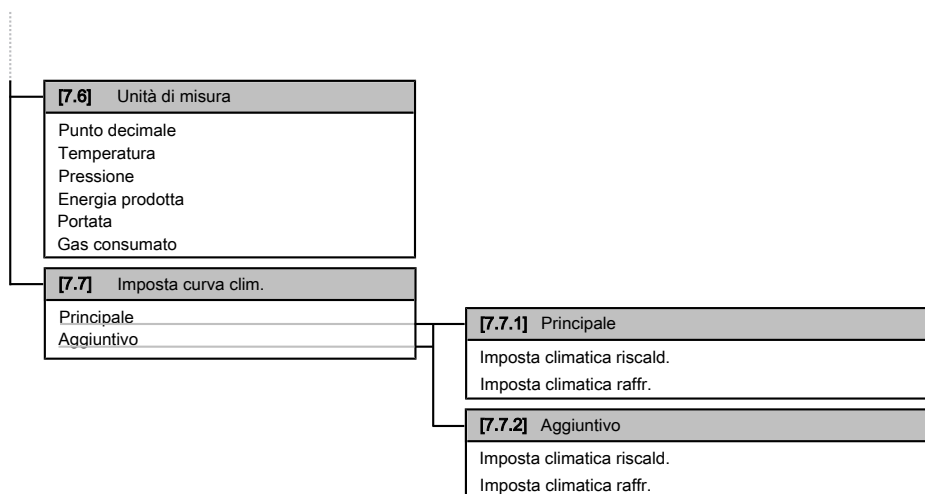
[7.6] Unità di misura

Punto decimale
Temperatura
Pressione
Energia prodotta
Portata
Gas consumato

[7.7] Imposta curva clim.

Principale
Aggiuntivo

[7.7.1] Principale

Imposta climatica riscald.
Imposta climatica raffr.

[7.7.2] Aggiuntivo

Imposta climatica riscald.
Imposta climatica raffr.